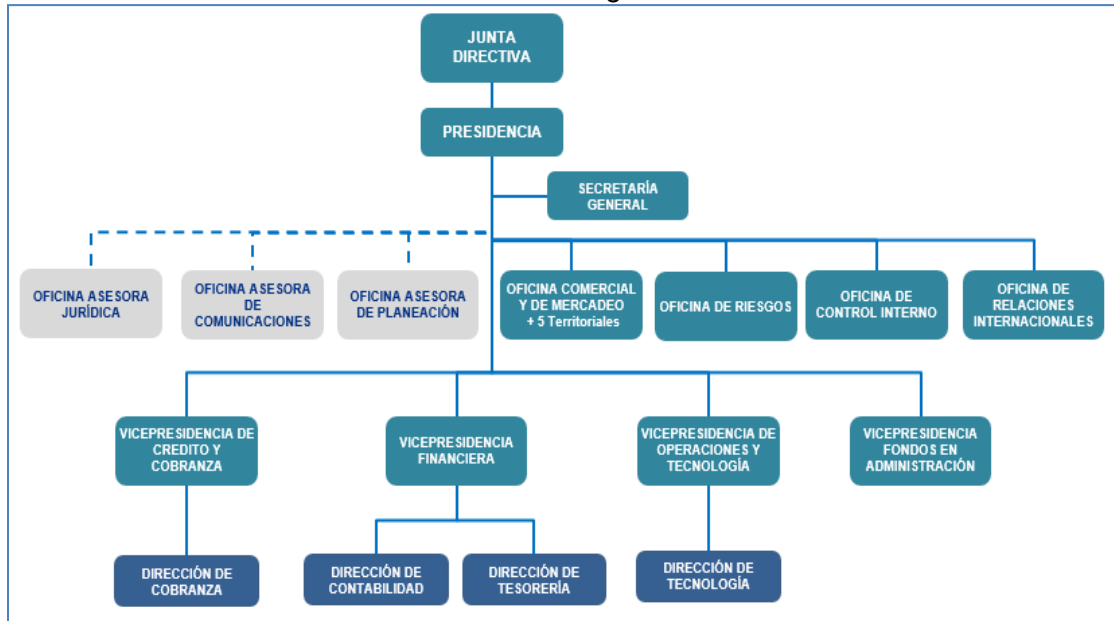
JUNTA DIRECTIVA

PRESIDENCIA

SECRETARÍA GENERAL

OFICINA ASESORA JURÍDICA

OFICINA ASESORA DE COMUNICACIONES

OFICINA ASESORA DE PLANEACIÓN

OFICINA COMERCIAL Y DE MERCADEO + 5 Territoriales

OFICINA DE RIESGOS

OFICINA DE CONTROL INTERNO

OFICINA DE RELACIONES INTERNACIONALES

VICEPRESIDENCIA DE CREDITO Y COBRANZA

VICEPRESIDENCIA FINANCIERA

VICEPRESIDENCIA DE OPERACIONES Y TECNOLOGÍA

VICEPRESIDENCIA FONDOS EN ADMINISTRACIÓN

DIRECCIÓN DE COBRANZA

DIRECCIÓN DE CONTABILIDAD

DIRECCIÓN DE TESORERÍA

DIRECCIÓN DE TECNOLOGÍA